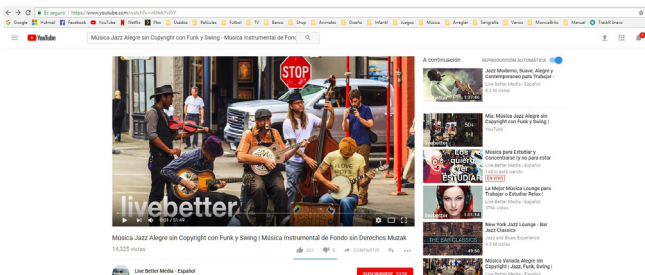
Es seguro | https://www.youtube.com/watch?v=vdbkFtcWY

Google Hotmail Facebook YouTube Netflix Flex Usados Películas Fútbol TV Banco Shop Animales Diseño Infantil Juegos Música Arreglar Serigrafía Varios MonicaBrito Manuel Tradelt brasco

YouTube

Música Jazz Alegre sin Copyright con Funk y Swing - Música Instrumental de Fondo sin

STOP

livebetter

0:01 / 51:49

Música Jazz Alegre sin Copyright con Funk y Swing | Música Instrumental de Fondo sin Derechos Muzak

14,323 vistas

351 COMPARTIR

Live Better Media - Español

SUSCRIBIRSE

A continuación

REPRODUCCIÓN AUTOMÁTICA

Jazz Moderno, Suave, Alegre y Contemporaneo para Trabajar - Live Better Media - Español

1:37:44

Mix Música Jazz Alegre sin Copyright con Funk y Swing | YouTube

50+

Música para Estudiar y Concentrarse ty no para estar Live Better Media - Español

EN VIVO

ESTUDIAR

Lo Mejor Música Lounge para Trabajar o Estudiar Relax | Live Better Media - Español

1:01:14

New York Jazz Lounge - Bar Jazz Classics Jazz and Blues Experience

Música Variada Alegre sin Copyright | Jazz, Funk, Swing |

livebetter